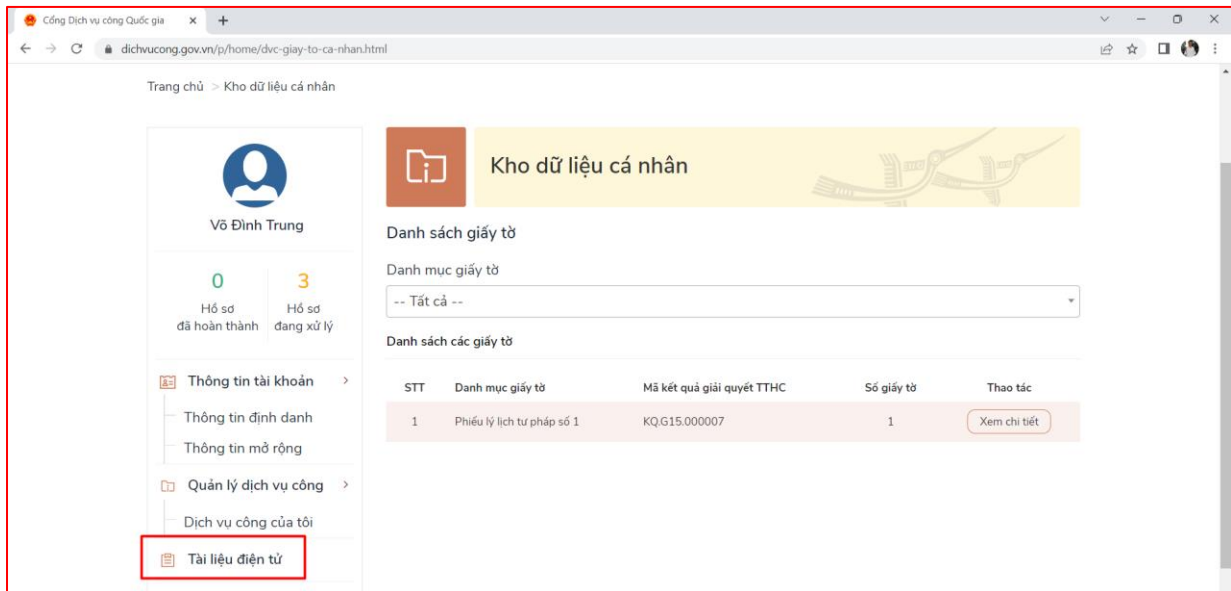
Cổng Dịch vụ công Quốc gia × +

dichvucong.gov.vn/p/home/dvc-giay-to-ca-nhan.html

Trang chủ > Kho dữ liệu cá nhân

Võ Đình Trung

0
Hồ sơ đã hoàn thành

3
Hồ sơ đang xử lý

Thông tin tài khoản

Thông tin định danh

Thông tin mở rộng

Quản lý dịch vụ công

Dịch vụ công của tôi

Tài liệu điện tử

Kho dữ liệu cá nhân

Danh sách giấy tờ

Danh mục giấy tờ

-- Tất cả --

Danh sách các giấy tờ

| STT | Danh mục giấy tờ | Mã kết quả giải quyết TTHC | Số giấy tờ | Thao tác |
|---|---|---|---|---|
| 1 | Phiếu lý lịch tư pháp số 1 | KQ.G15.000007 | 1 | Xem chi tiết |